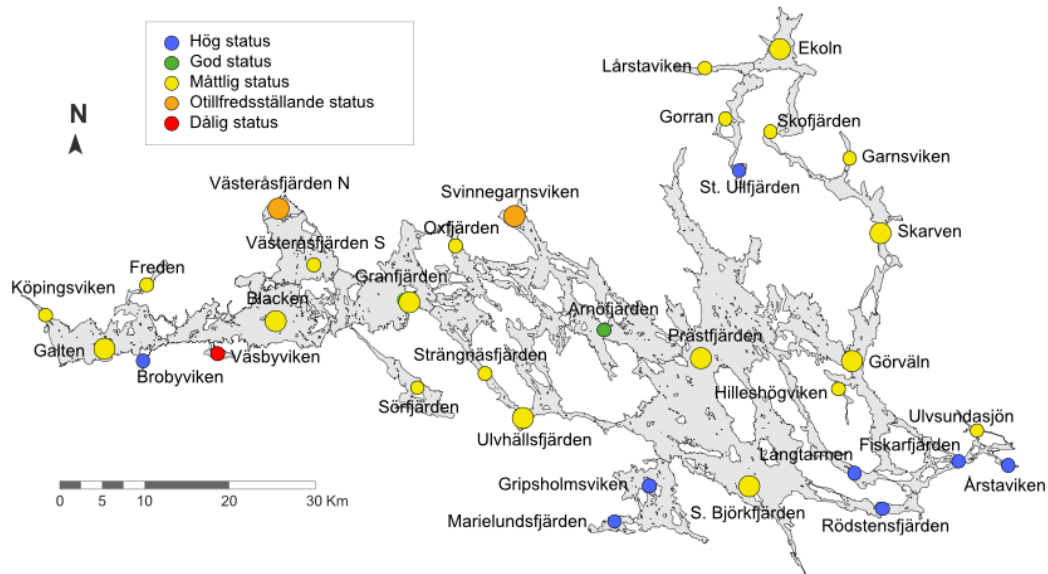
Hög status
God status
Måttlig status
Otillfredsställande status
Dålig status

N

Ekoln
Lårstaviken
Gorran
Skofjärden
Garnsviken
St. Ullfjärden
Skarven
Västeråsfjärden N
Svinnegarnsviken
Oxfjärden
Västeråsfjärden S
Freden
Köpingsviken
Granfjärden
Blacken
Arnöfjärden
Prästfjärden
Galten
Brobyviken
Väsbyviken
Strängnäsfjärden
Görväln
Hilleshögviken
Sörfjärden
Ulvhällsfjärden
Ulvsundasjön
Fiskarfjärden
Långtarmen
Årstaviken
Gripsholmsviken
S. Björkfjärden
Rödstensfjärden
Marielundsfjärden

0 5 10 20 30 Km